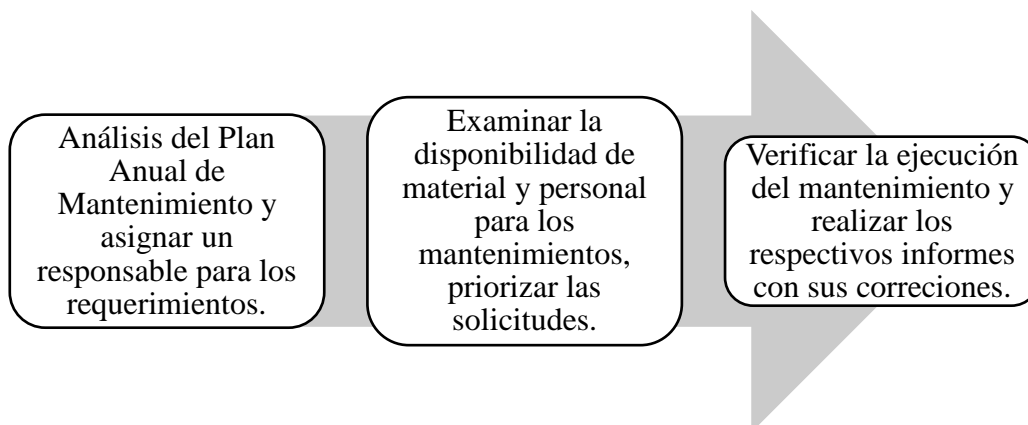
Análisis del Plan Anual de Mantenimiento y asignar un responsable para los requerimientos.

Examinar la disponibilidad de material y personal para los mantenimientos, priorizar las solicitudes.

Verificar la ejecución del mantenimiento y realizar los respectivos informes con sus correciones.